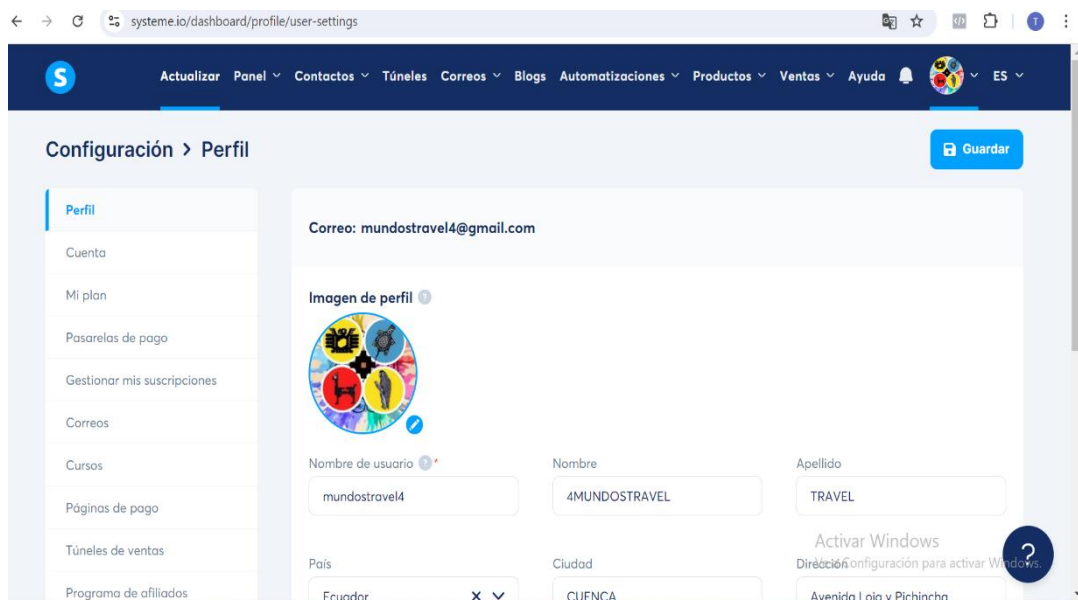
systeme.io/dashboard/profile/user-settings

Actualizar Panel Contactos Túneles Correos Blogs Automatizaciones Productos Ventas Ayuda ES

Configuración > Perfil

Guardar

Perfil
Cuenta
Mi plan
Pasarelas de pago
Gestionar mis suscripciones
Correos
Cursos
Páginas de pago
Túneles de ventas
Programa de afiliados

Correo: mundostravel4@gmail.com

Imagen de perfil

Nombre de usuario *
mundostravel4

Nombre
4MUNDOSTRAVEL

Apellido
TRAVEL

País
Ecuador

Ciudad
CUENCA

Dirección
Avenida Loja y Pichincha

Activar Windows
Ve a Configuración para activar Windows.